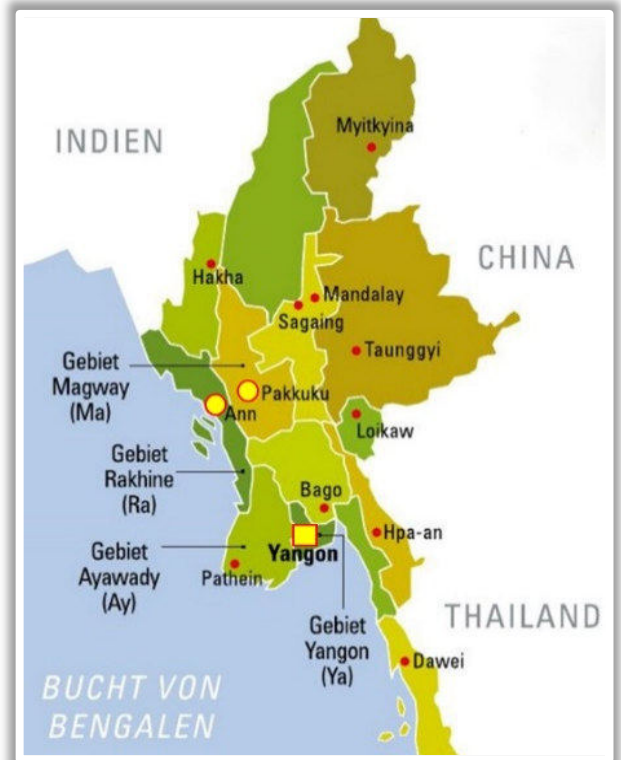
INDIEN

Myitkyina

CHINA

Hakha

Mandalay

Sagaing

Taunggyi

Gebiet Magway (Ma)

Pakkuku

Ann

Loikaw

Gebiet Rakhine (Ra)

Bago

Hpa-an

Gebiet Ayawady (Ay)

Yangon

Pathein

THAILAND

Gebiet Yangon (Ya)

Dawei

BUCHT VON BENGALEN